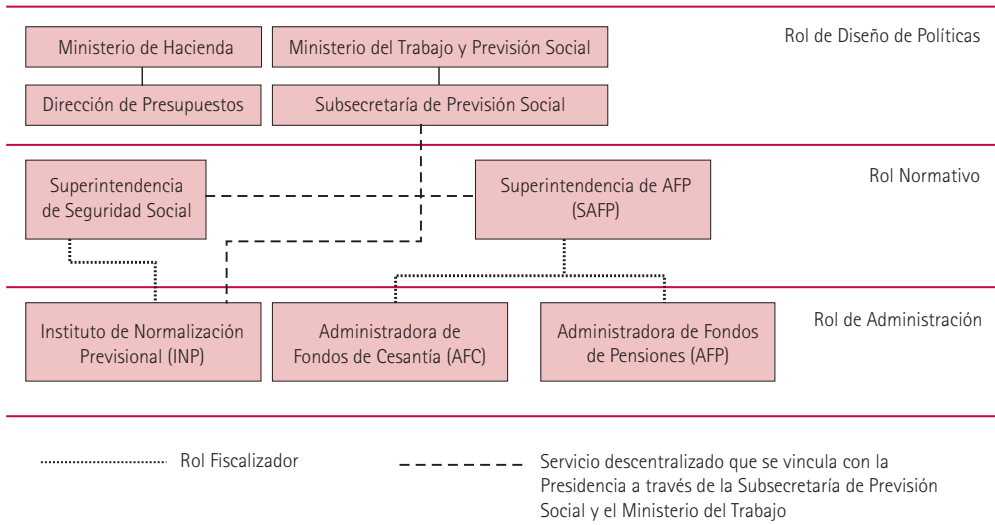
Ministerio de Hacienda

Ministerio del Trabajo y Previsión Social

Rol de Diseño de Políticas

Dirección de Presupuestos

Subsecretaría de Previsión Social

Superintendencia de Seguridad Social

Superintendencia de AFP (SAFP)

Rol Normativo

Instituto de Normalización Previsional (INP)

Administradora de Fondos de Cesantía (AFC)

Administradora de Fondos de Pensiones (AFP)

Rol de Administración

Rol Fiscalizador

Servicio descentralizado que se vincula con la Presidencia a través de la Subsecretaría de Previsión Social y el Ministerio del Trabajo